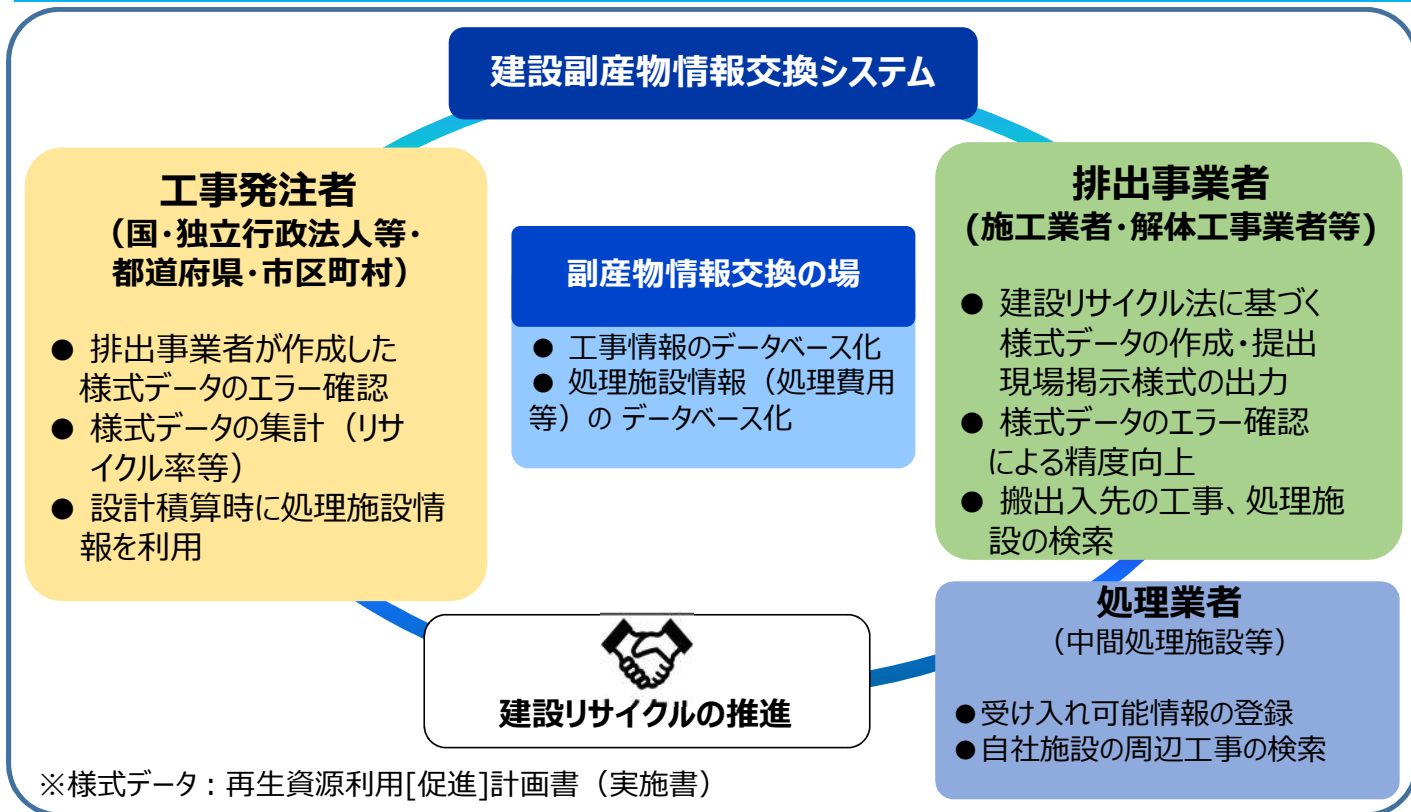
建設副産物情報交換システム

工事発注者
（国・独立行政法人等・都道府県・市区町村）

● 排出事業者が作成した様式データのエラー確認
● 様式データの集計（リサイクル率等）
● 設計積算時に処理施設情報を利用

副産物情報交換の場

● 工事情報のデータベース化
● 処理施設情報（処理費用等）の データベース化

排出事業者
（施工業者・解体工事業者等）

● 建設リサイクル法に基づく様式データの作成・提出
現場掲示様式の出力
● 様式データのエラー確認による精度向上
● 搬出入先の工事、処理施設の検索

処理業者
（中間処理施設等）

●受け入れ可能情報の登録
●自社施設の周辺工事の検索

建設リサイクルの推進

※様式データ：再生資源利用[促進]計画書（実施書）